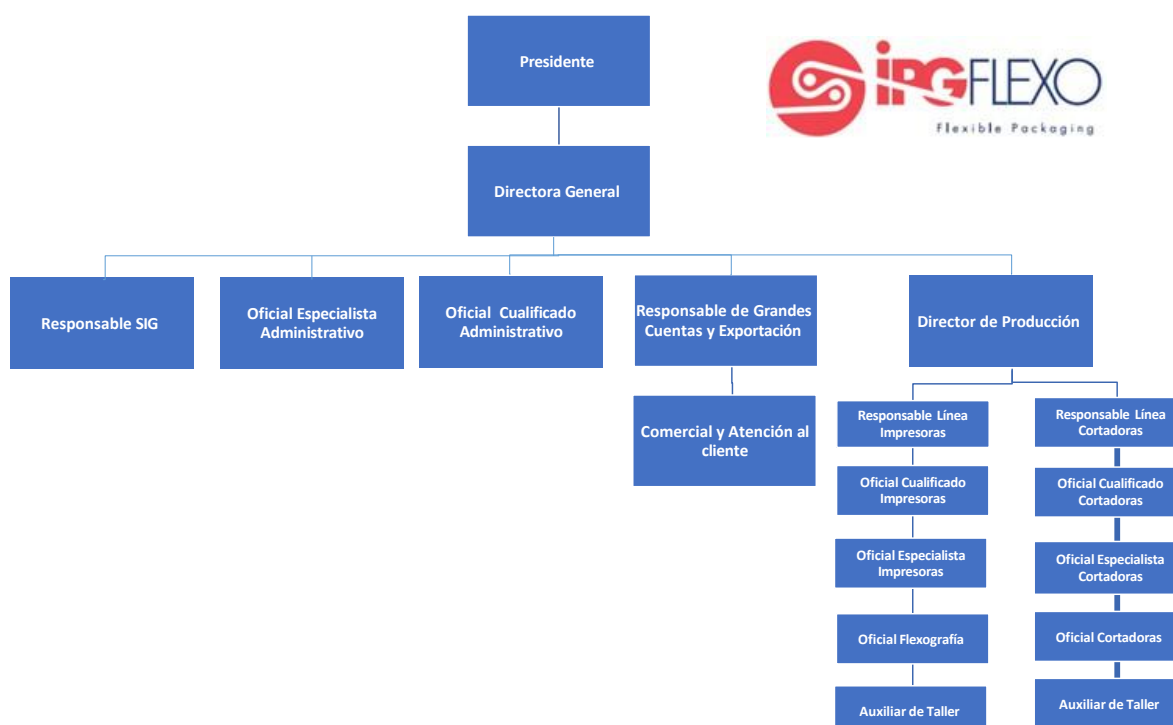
Presidente

IPGFLEXO
Flexible Packaging

Directora General

Responsable SIG

Oficial Especialista Administrativo

Oficial Cualificado Administrativo

Responsable de Grandes Cuentas y Exportación

Comercial y Atención al cliente

Director de Producción

Responsable Línea Impresoras

Oficial Cualificado Impresoras

Oficial Especialista Impresoras

Oficial Flexografía

Auxiliar de Taller

Responsable Línea Cortadoras

Oficial Cualificado Cortadoras

Oficial Especialista Cortadoras

Oficial Cortadoras

Auxiliar de Taller